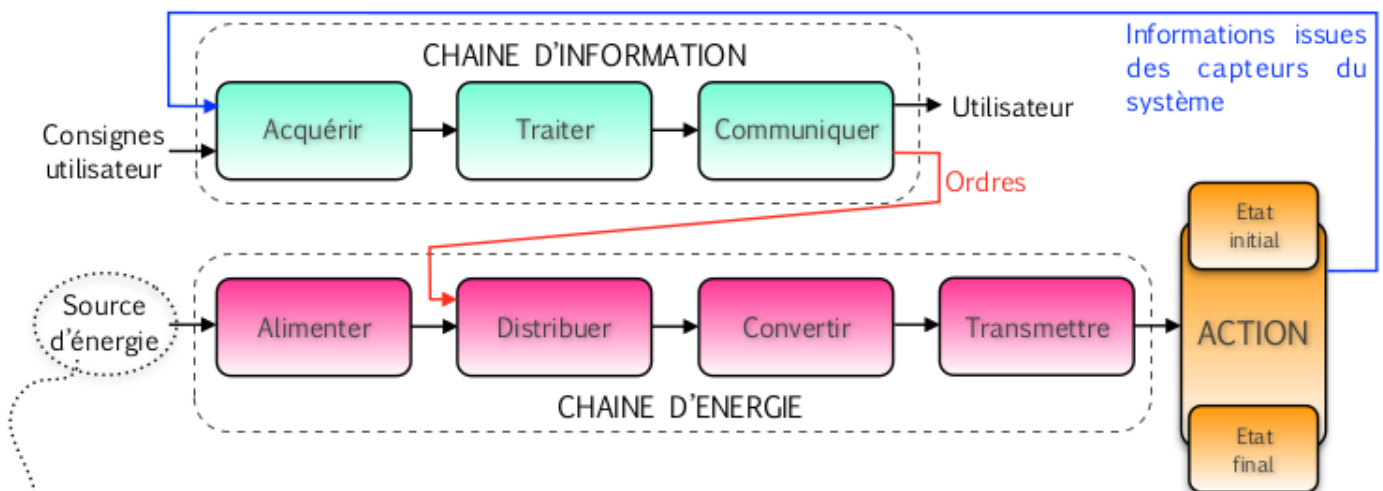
CHAINE D'INFORMATION

Informations issues des capteurs du système

Consignes utilisateur

Acquérir

Traiter

Communiquer

Utilisateur

Ordres

Etat initial

Source d'énergie

Alimenter

Distribuer

Convertir

Transmettre

ACTION

CHAINE D'ENERGIE

Etat final